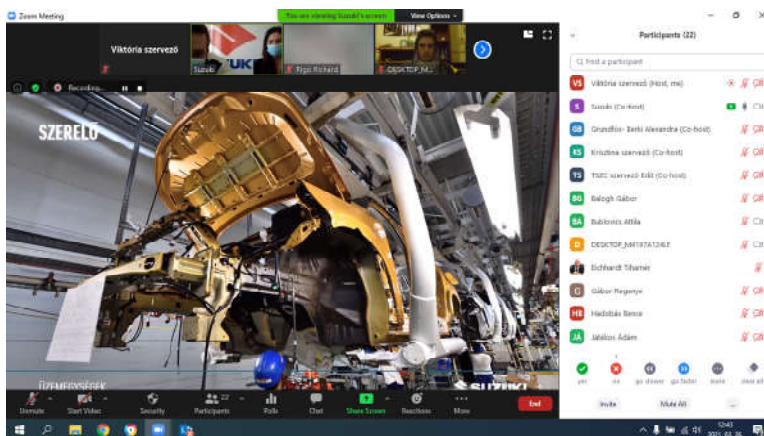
Zoom Meeting

You are viewing Suzuki's screen

View Options

Viktória szervező

Suzuki

Rigó Richárd

DESKTOP_M...

Recording...

SZERELŐ

ÜZEMEGYSÉGEK

SUZUKI

Participants (22)

Find a participant

VS Viktória szervező (Host, me)

S Suzuki (Co-host)

GB Grundfos- Berki Alexandra (Co-host)

KS Krisztina szervező (Co-host)

TS TSZC szervező Edit (Co-host)

BG Balogh Gábor

BA Bublovics Attila

D DESKTOP_M4197A124LF

Eckhardt Tihamér

G Gábor Regenye

HB Hadobás Bence

JÁ Jáblonkai Ádám

yes

no

go slower

go faster

more

clear all

Invite

Mute All

...

Unmute

Start Video

Security

Participants 22

Polls

Chat

Share Screen

Reactions

More

End

12:43